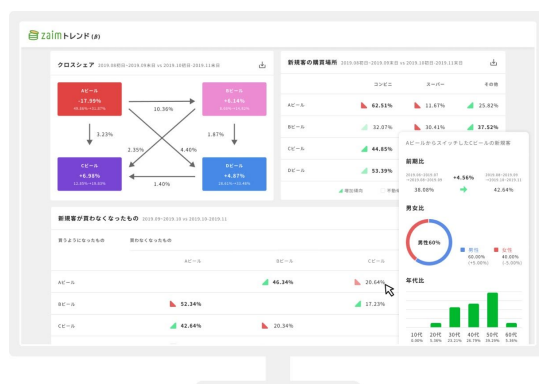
zaimトレンド (β)

クロスシェア 2019.09週目~2019.09末目 vs 2019.10週目~2019.11末目

Aビール
-17.99%
46.88% → 31.02%

Bビール
+6.14%
8.44% → 14.58%

Cビール
+6.98%
12.45% → 19.40%

Dビール
+4.87%
16.41% → 21.28%

10.36%
3.23%
1.87%
2.35%
4.40%
1.40%

新規客の購買場所 2019.09週目~2019.09末目 vs 2019.10週目~2019.11末目

| | コンビニ | スーパー | その他 |
|---|---|---|---|
| Aビール | 62.51% | 11.67% | 25.82% |
| Bビール | 32.07% | 30.41% | 37.52% |
| Cビール | 44.85% | | |
| Dビール | 53.39% | | |

Aビールからスイッチした Cビールの新規客

前期比

2019.09~2019.07 →2019.08~2019.09
36.00%
+4.56%
2019.09~2019.10 →2019.10~2019.11
42.64%

男女比

男性60%

男性 60.00% (+5.00%)
女性 40.00% (-5.00%)

年代比

10代 0.00%
20代 5.36%
30代 23.21%
40代 26.79%
50代 39.29%
60代 5.36%

新規客が買わなくなったもの 2019.09~2019.10 vs 2019.10~2019.11

買うようになったもの
買わなくなったもの

| | Aビール | Bビール | Cビール |
|---|---|---|---|
| Aビール | | 46.34% | 20.64% |
| Bビール | 52.34% | | 17.23% |
| Cビール | 42.64% | 20.34% | |